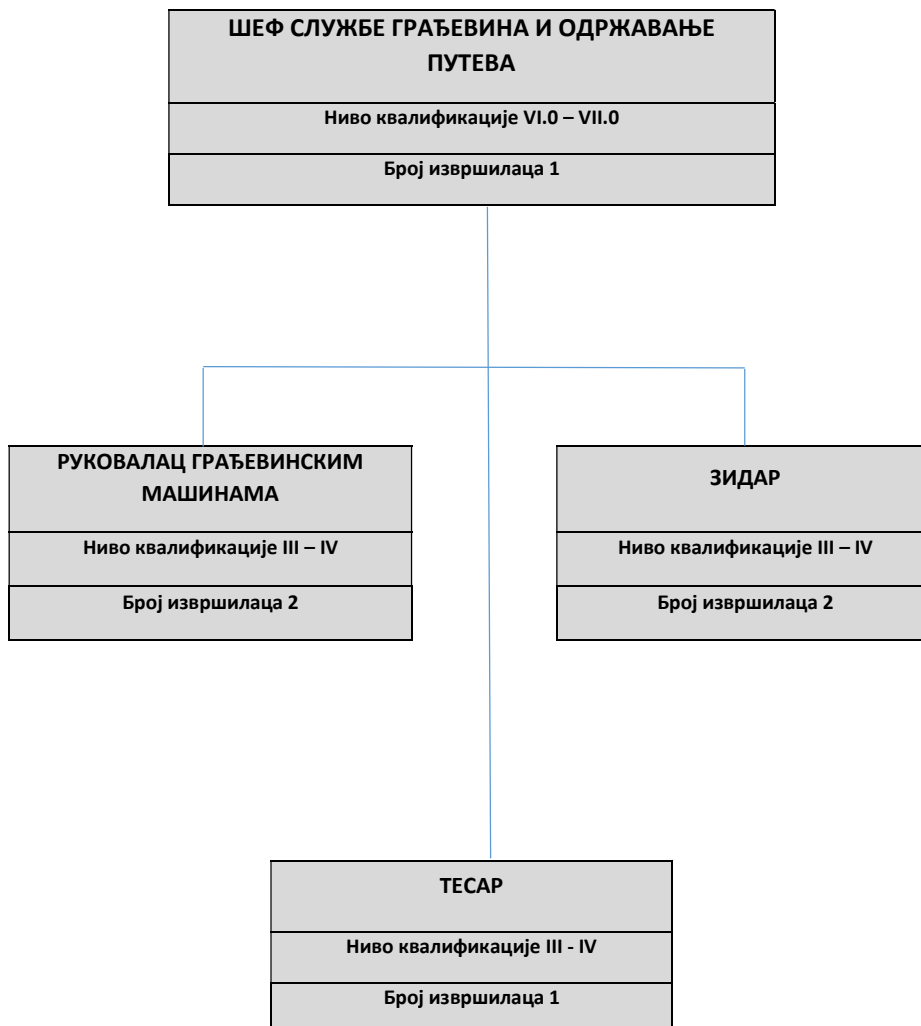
ШЕФ СЛУЖБЕ ГРАЂЕВИНА И ОДРЖАВАЊЕ ПУТЕВА

Ниво квалификације VI.0 – VII.0

Број извршилаца 1

РУКОВАЛАЦ ГРАЂЕВИНСКИМ МАШИНАМА

Ниво квалификације III – IV

Број извршилаца 2

ЗИДАР

Ниво квалификације III – IV

Број извршилаца 2

ТЕСАР

Ниво квалификације III - IV

Број извршилаца 1